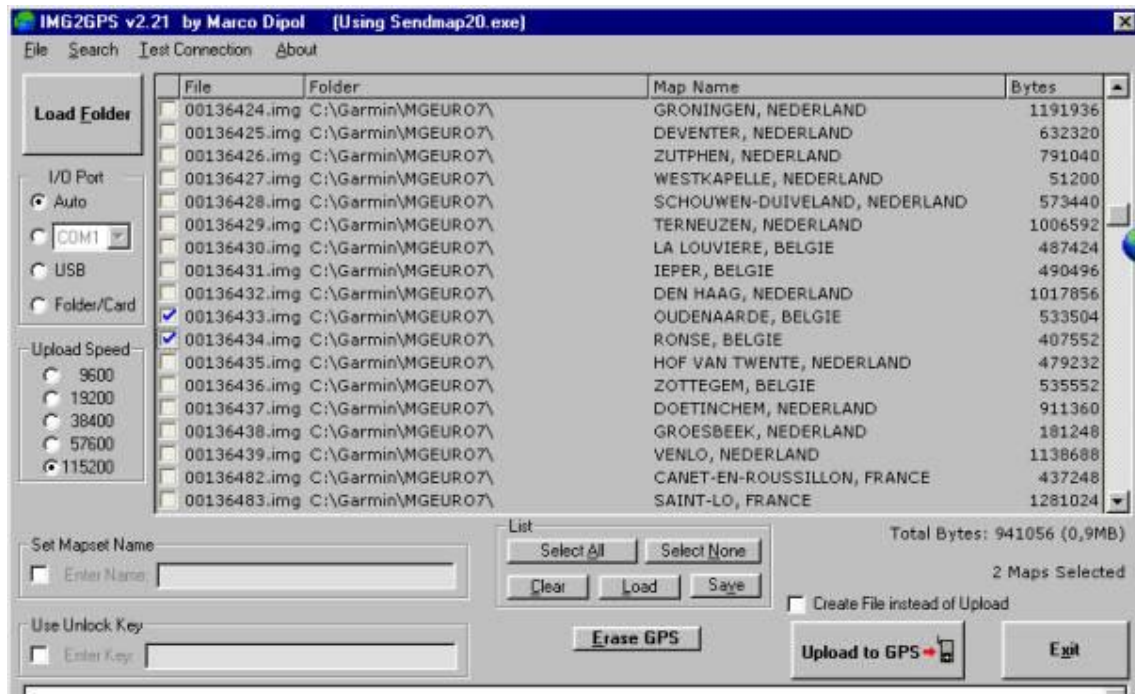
IMG2GPS v2.21 by Marco Dipol [Using Sendmap20.exe]

File Search Test Connection About

Load Folder

I/O Port
Auto
COM1
USB
Folder/Card

Upload Speed
9600
19200
38400
57600
115200

| File | Folder | Map Name | Bytes |
|---|---|---|---|
| 00136424.img | C:\Garmin\MGEURO7\ | GRONINGEN, NEDERLAND | 1191936 |
| 00136425.img | C:\Garmin\MGEURO7\ | DEVENTER, NEDERLAND | 632320 |
| 00136426.img | C:\Garmin\MGEURO7\ | ZUTPHEN, NEDERLAND | 791040 |
| 00136427.img | C:\Garmin\MGEURO7\ | WESTKAPELLE, NEDERLAND | 51200 |
| 00136428.img | C:\Garmin\MGEURO7\ | SCHOUWEN-DUIVELAND, NEDERLAND | 573440 |
| 00136429.img | C:\Garmin\MGEURO7\ | TERNEUZEN, NEDERLAND | 1006592 |
| 00136430.img | C:\Garmin\MGEURO7\ | LA LOUVIERE, BELGIE | 487424 |
| 00136431.img | C:\Garmin\MGEURO7\ | IEPER, BELGIE | 490496 |
| 00136432.img | C:\Garmin\MGEURO7\ | DEN HAAG, NEDERLAND | 1017856 |
| 00136433.img | C:\Garmin\MGEURO7\ | OUDENAARDE, BELGIE | 533504 |
| 00136434.img | C:\Garmin\MGEURO7\ | RONSE, BELGIE | 407552 |
| 00136435.img | C:\Garmin\MGEURO7\ | HOF VAN TWENTE, NEDERLAND | 479232 |
| 00136436.img | C:\Garmin\MGEURO7\ | ZOTTEGEM, BELGIE | 535552 |
| 00136437.img | C:\Garmin\MGEURO7\ | DOETINCHEM, NEDERLAND | 911360 |
| 00136438.img | C:\Garmin\MGEURO7\ | GROESBEEK, NEDERLAND | 181248 |
| 00136439.img | C:\Garmin\MGEURO7\ | VENLO, NEDERLAND | 1138688 |
| 00136482.img | C:\Garmin\MGEURO7\ | CANET-EN-ROUSSILLON, FRANCE | 437248 |
| 00136483.img | C:\Garmin\MGEURO7\ | SAINT-LO, FRANCE | 1281024 |

Set Mapset Name
Enter Name:

List
Select All Select None
Clear Load Save

Total Bytes: 941056 (0,9MB)
2 Maps Selected

Create File instead of Upload

Use Unlock Key
Enter Key:

Erase GPS

Upload to GPS

Exit